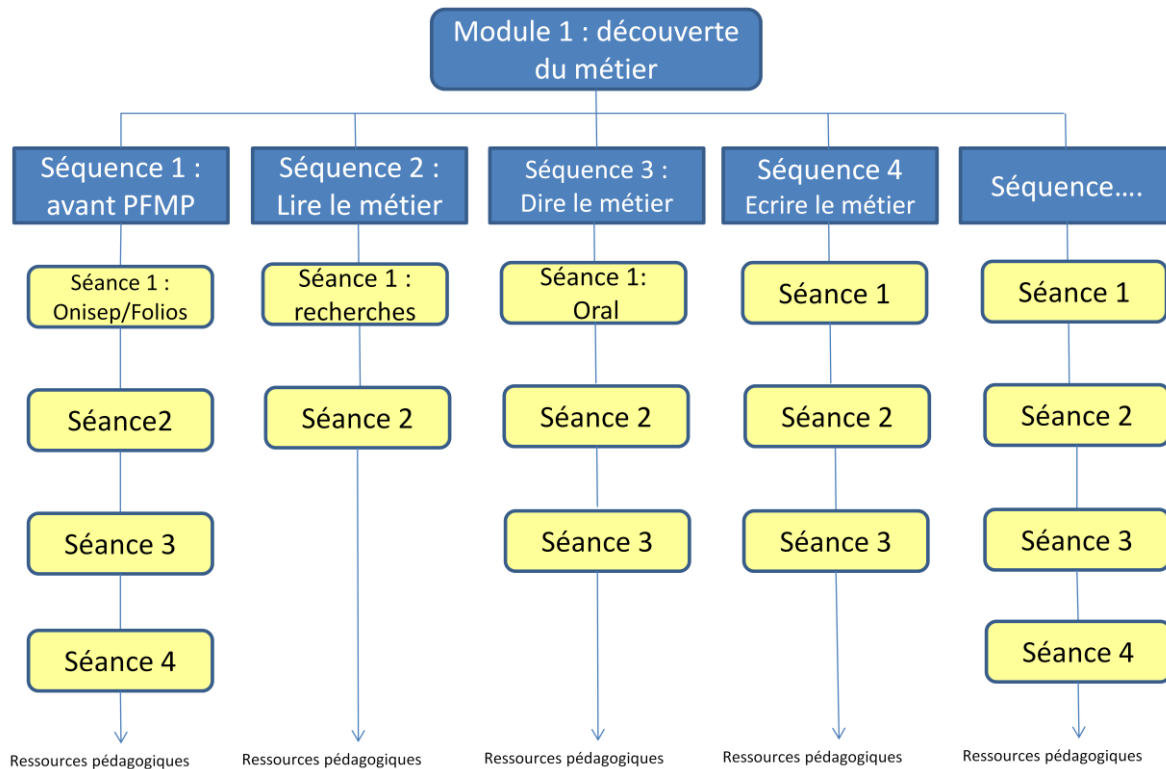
Module 1 : découverte du métier

Séquence 1 : avant PFMP

Séance 1 : Onisep/Folios

Séance2

Séance 3

Séance 4

Ressources pédagogiques

Séquence 2 : Lire le métier

Séance 1 : recherches

Séance 2

Ressources pédagogiques

Séquence 3 : Dire le métier

Séance 1: Oral

Séance 2

Séance 3

Ressources pédagogiques

Séquence 4 Ecrire le métier

Séance 1

Séance 2

Séance 3

Ressources pédagogiques

Séquence….

Séance 1

Séance 2

Séance 3

Séance 4

Ressources pédagogiques